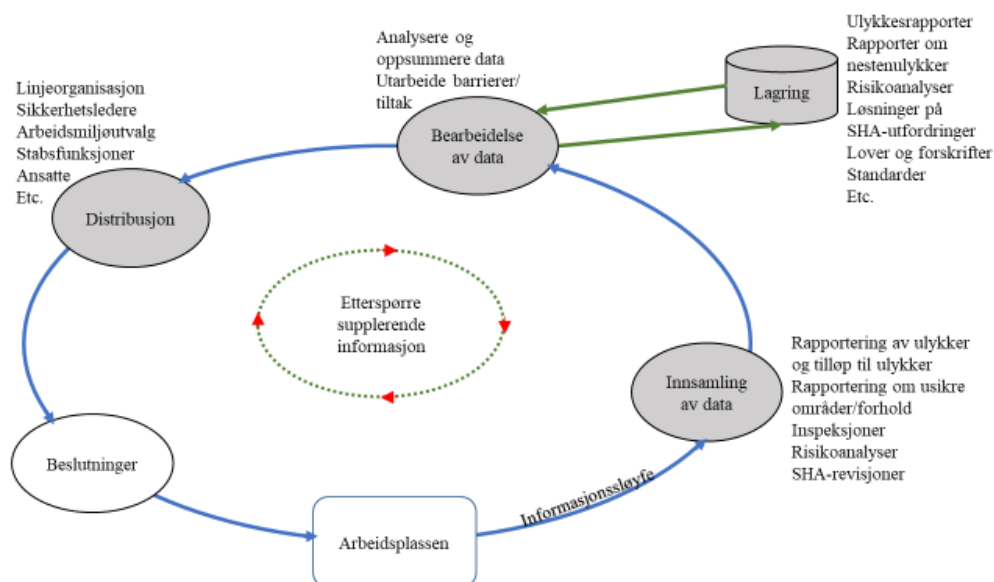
Analysere og oppsummere data
Utarbeide barrierer/ tiltak

Ulykkesrapporter
Rapporter om nestenulykker
Risikoanalyser
Løsninger på SHA-utfordringer
Lover og forskrifter
Standarder
Etc.

Lagring

Linjeorganisasjon
Sikkerhetsledere
Arbeidsmiljøutvalg
Stabsfunksjoner
Ansatte
Etc.

Bearbeidelse av data

Distribusjon

Etterspørre supplerende informasjon

Rapportering av ulykker og tilløp til ulykker
Rapportering om usikre områder/forhold
Inspeksjoner
Risikoanalyser
SHA-revisjoner

Innsamling av data

Beslutninger

Informasjonssløyfe

Arbeidsplassen